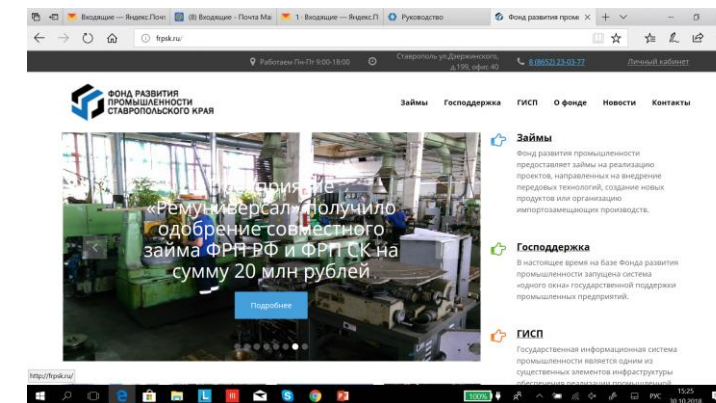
Входящие — Яндекс.Почт (8) Входящие - Почта Ma 1 · Входящие — Яндекс.П Руководство Фонд развития промы

frpsk.ru/

Работаем Пн-Пт 9:00-18:00 Ставрополь ул.Дзержинского, д.159, офис 40 8 (8652) 23-03-77 Личный кабинет

ФОНД РАЗВИТИЯ ПРОМЫШЛЕННОСТИ СТАВРОПОЛЬСКОГО КРАЯ

Займы Господдержка ГИСП О фонде Новости Контакты

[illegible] «Ремуниверсал» получило одобрение совместного займа ФРП РФ и ФРП СК на сумму 20 млн рублей

Подробнее

Займы
Фонд развития промышленности предоставляет займы на реализацию проектов, направленных на внедрение передовых технологий, создание новых продуктов или организацию импортозамещающих производств.

Господдержка
В настоящее время на базе Фонда развития промышленности запущена система «одного окна» государственной поддержки промышленных предприятий.

ГИСП
Государственная информационная система промышленности является одним из существенных элементов инфраструктуры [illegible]

http://frpsk.ru/

100% РУС 15:25 30.10.2018